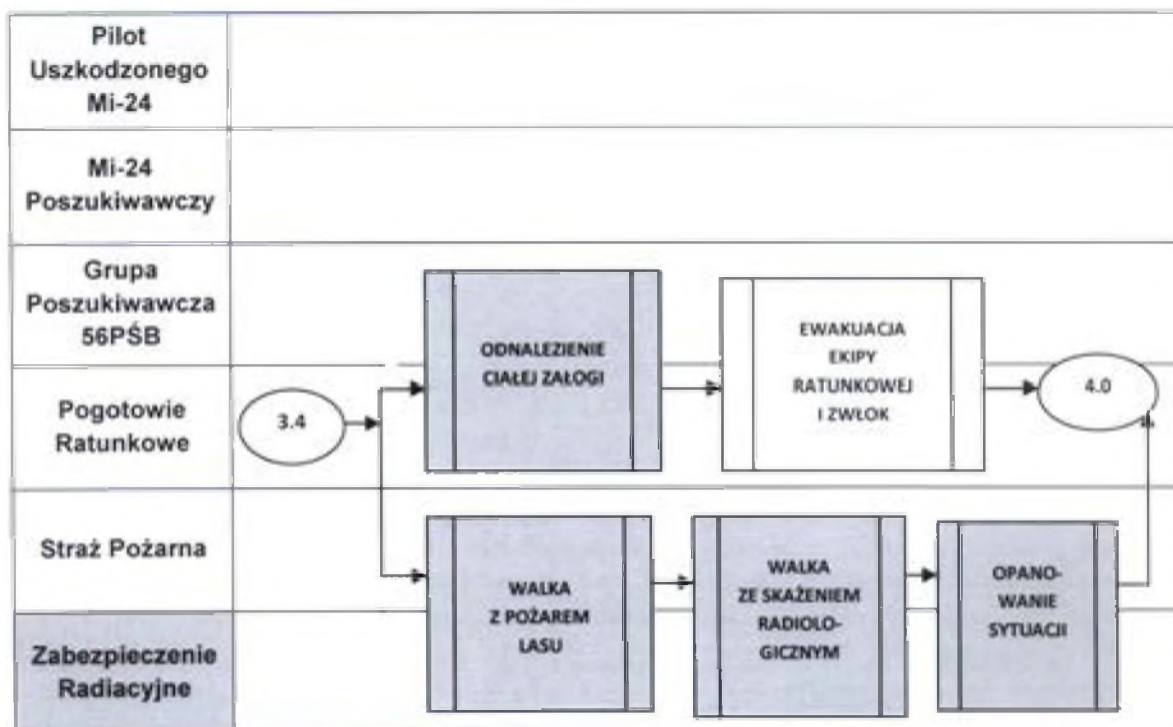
Pilot Uszkodzonego Mi-24

Mi-24 Poszukiwawczy

Grupa Poszukiwawcza 56PŚB

Pogotowie Ratunkowe

Straż Pożarna

Zabezpieczenie Radiacyjne

3.4

ODNALEZIENIE CIAŁEJ ZAŁOGI

EWAKUACJA EKIPY RATUNKOWEJ I ZWŁOK

4.0

WALKA Z POŻAREM LASU

WALKA ZE SKAŻENIEM RADIOLOGICZNYM

OPANOWANIE SYTUACJI